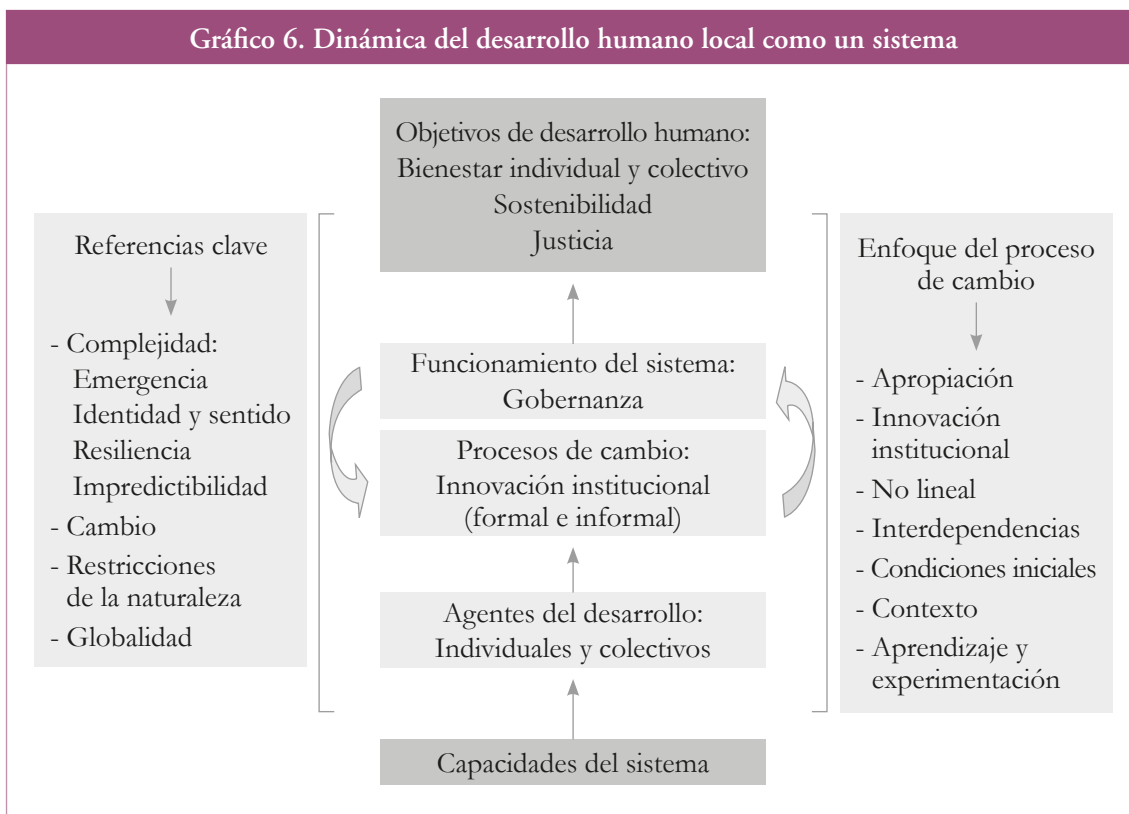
Gráfico 6. Dinámica del desarrollo humano local como un sistema

Referencias clave

- Complejidad:
Emergencia
Identidad y sentido
Resiliencia
Impredictibilidad
- Cambio
- Restricciones de la naturaleza
- Globalidad

Objetivos de desarrollo humano:
Bienestar individual y colectivo
Sostenibilidad
Justicia

Funcionamiento del sistema:
Gobernanza

Procesos de cambio:
Innovación institucional
(formal e informal)

Agentes del desarrollo:
Individuales y colectivos

Capacidades del sistema

Enfoque del proceso de cambio

- Apropiación
- Innovación institucional
- No lineal
- Interdependencias
- Condiciones iniciales
- Contexto
- Aprendizaje y experimentación